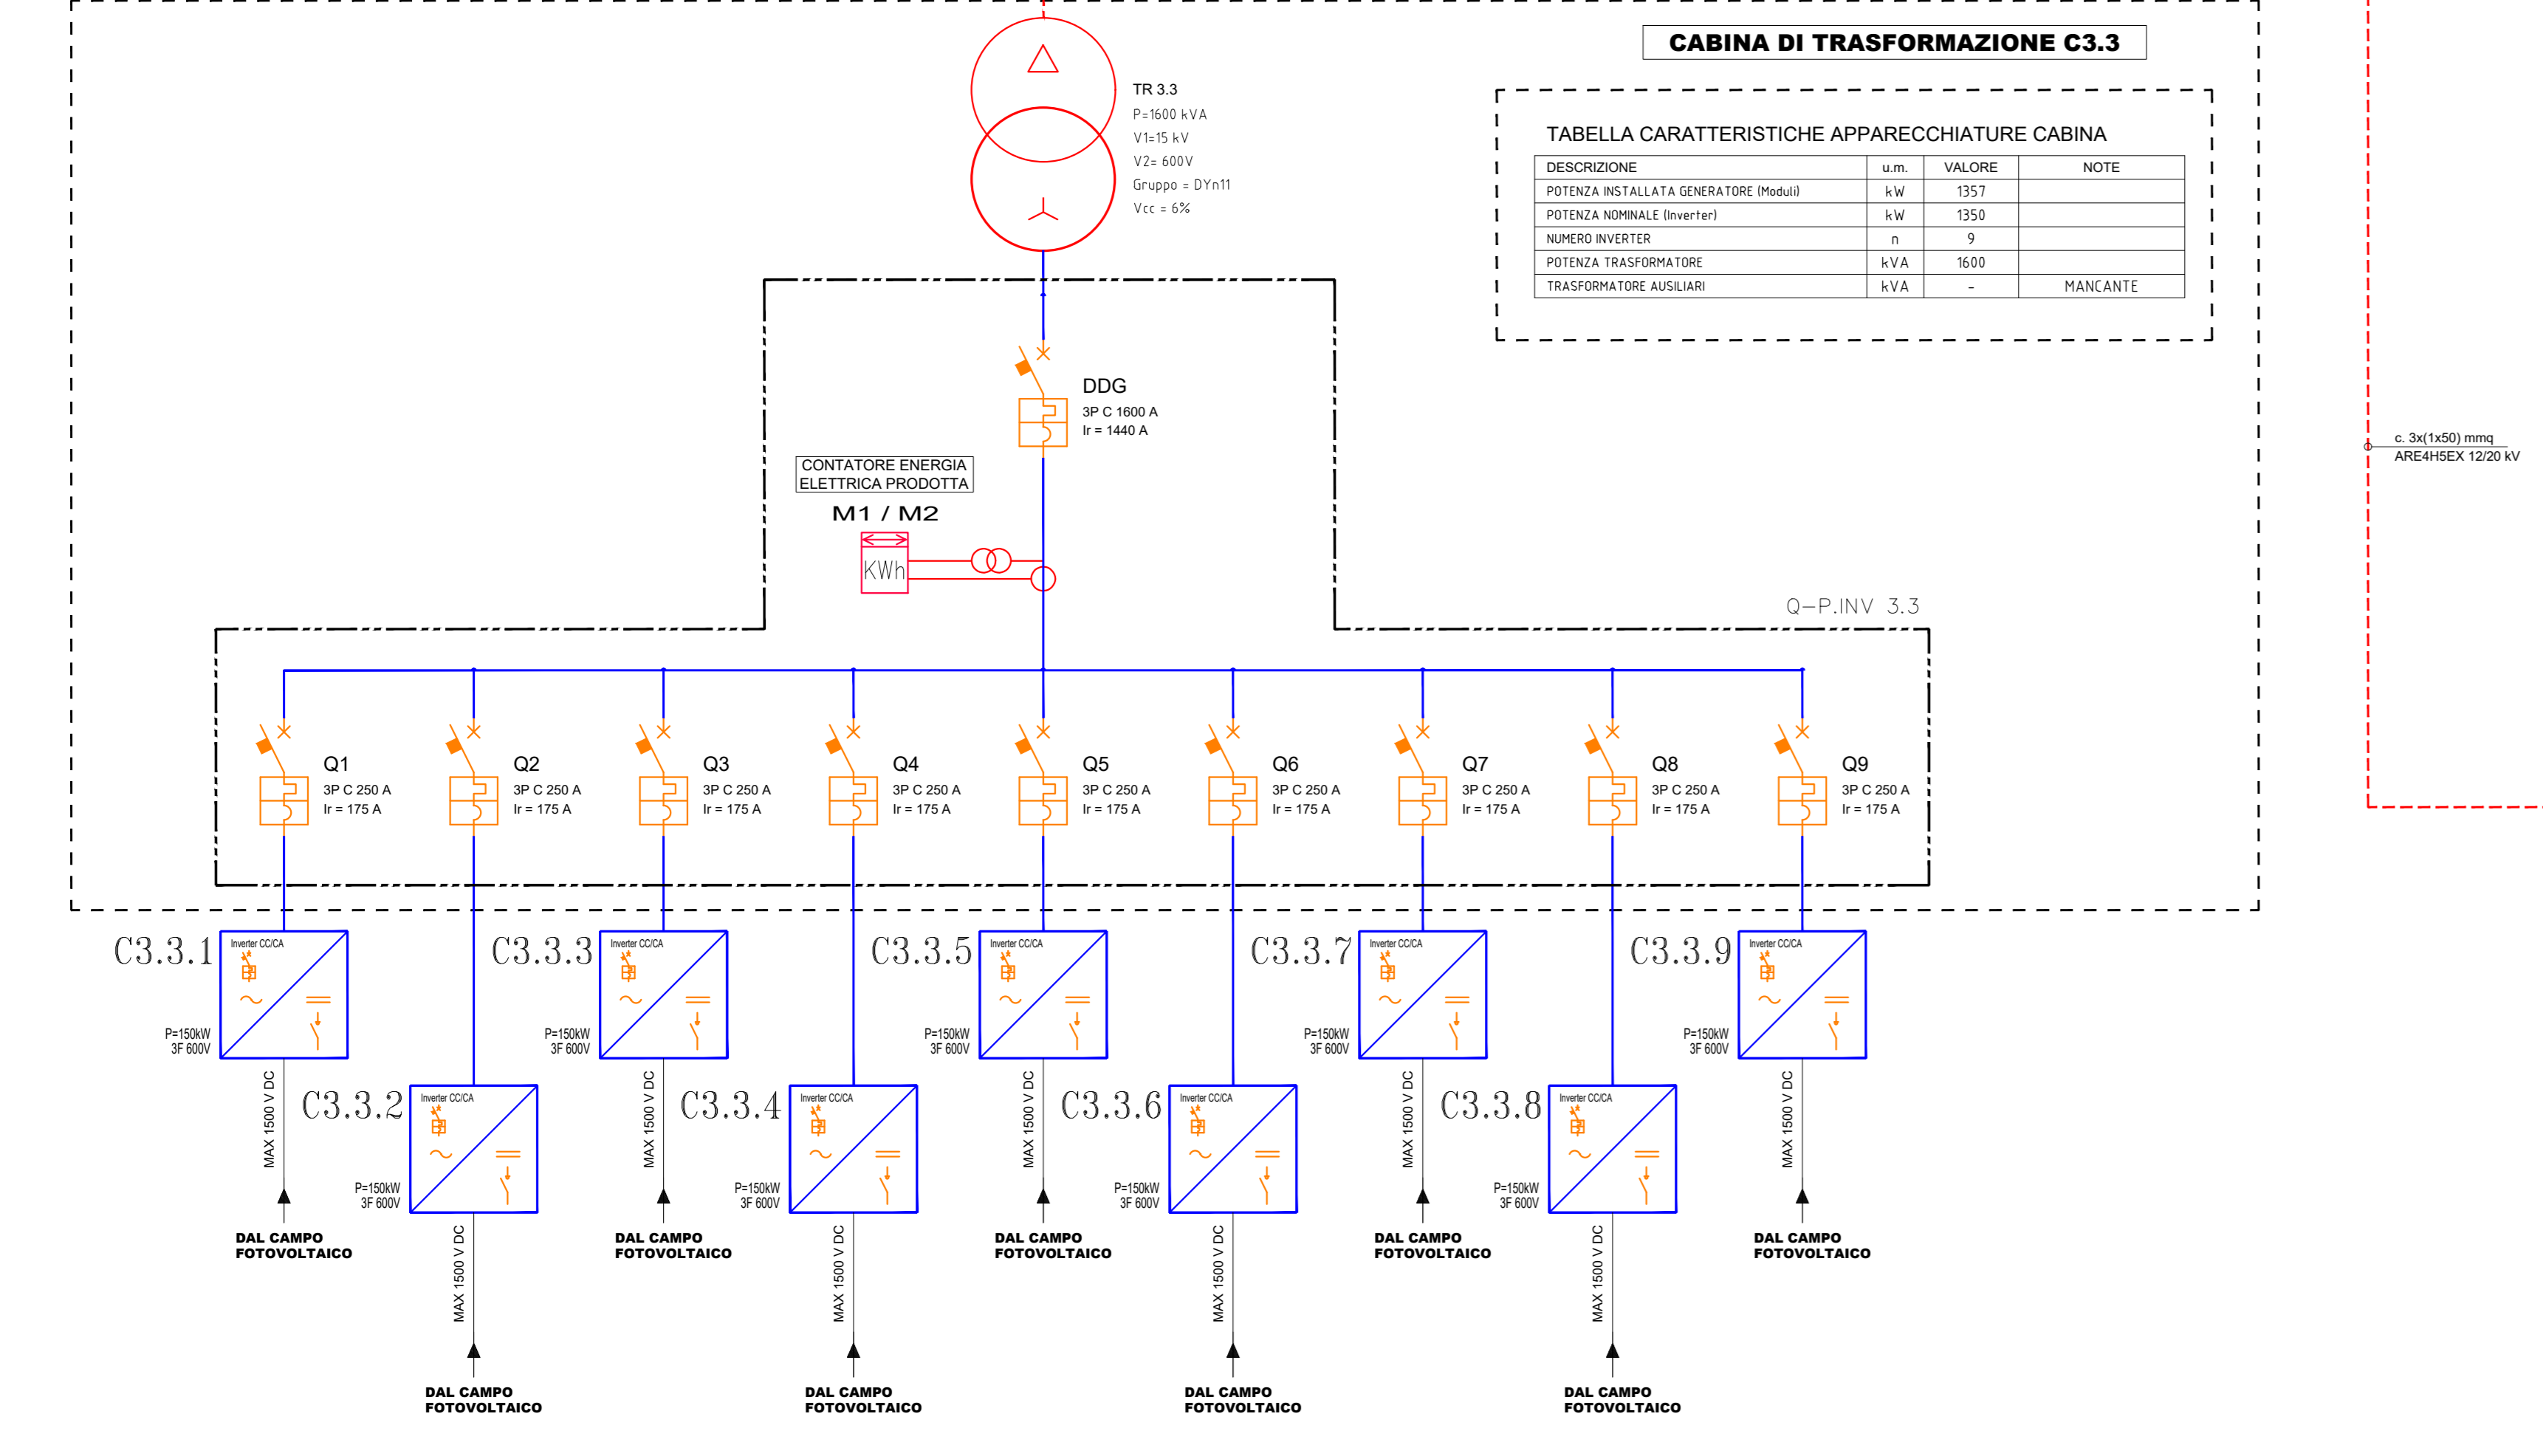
CABINA DI TRASFORMAZIONE C3.3

TR 3.3
P=1600 kVA
V1=15 kV
V2= 600V
Gruppo = DYn11
Vcc = 6%

TABELLA CARATTERISTICHE APPARECCHIATURE CABINA

| DESCRIZIONE | u.m. | VALORE | NOTE |
|---|---|---|---|
| POTENZA INSTALLATA GENERATORE (Moduli) | kW | 1357 | |
| POTENZA NOMINALE (Inverter) | kW | 1350 | |
| NUMERO INVERTER | n | 9 | |
| POTENZA TRASFORMATORE | kVA | 1600 | |
| TRASFORMATORE AUSILIARI | kVA | - | MANCANTE |

DDG
3P C 1600 A
Ir = 1440 A

c. 3x(1x50) mmq
ARE4H5EX 12/20 kV

CONTATORE ENERGIA ELETTRICA PRODOTTA
M1 / M2
KWh

Q-P.INV 3.3

Q1
3P C 250 A
Ir = 175 A
Q2
3P C 250 A
Ir = 175 A
Q3
3P C 250 A
Ir = 175 A
Q4
3P C 250 A
Ir = 175 A
Q5
3P C 250 A
Ir = 175 A
Q6
3P C 250 A
Ir = 175 A
Q7
3P C 250 A
Ir = 175 A
Q8
3P C 250 A
Ir = 175 A
Q9
3P C 250 A
Ir = 175 A

C3.3.1
Inverter CC/CA
P=150kW
3F 600V
MAX 1500 V DC
DAL CAMPO FOTOVOLTAICO

C3.3.2
Inverter CC/CA
P=150kW
3F 600V
MAX 1500 V DC
DAL CAMPO FOTOVOLTAICO

C3.3.3
Inverter CC/CA
P=150kW
3F 600V
MAX 1500 V DC
DAL CAMPO FOTOVOLTAICO

C3.3.4
Inverter CC/CA
P=150kW
3F 600V
MAX 1500 V DC
DAL CAMPO FOTOVOLTAICO

C3.3.5
Inverter CC/CA
P=150kW
3F 600V
MAX 1500 V DC
DAL CAMPO FOTOVOLTAICO

C3.3.6
Inverter CC/CA
P=150kW
3F 600V
MAX 1500 V DC
DAL CAMPO FOTOVOLTAICO

C3.3.7
Inverter CC/CA
P=150kW
3F 600V
MAX 1500 V DC
DAL CAMPO FOTOVOLTAICO

C3.3.8
Inverter CC/CA
P=150kW
3F 600V
MAX 1500 V DC
DAL CAMPO FOTOVOLTAICO

C3.3.9
Inverter CC/CA
P=150kW
3F 600V
MAX 1500 V DC
DAL CAMPO FOTOVOLTAICO